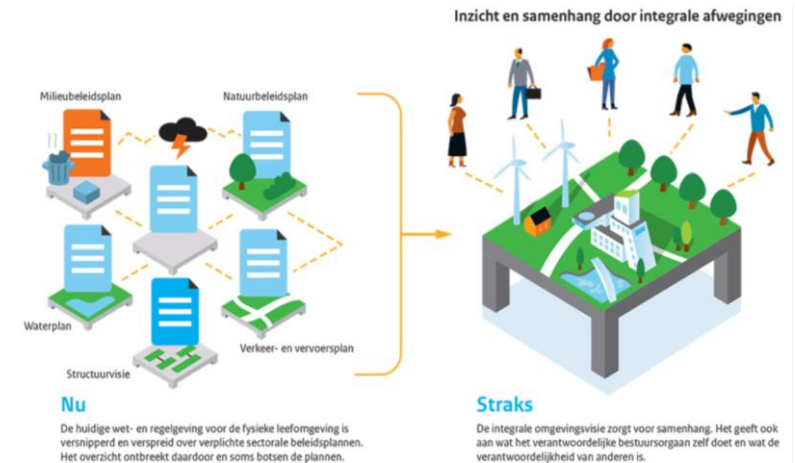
Inzicht en samenhang door integrale afwegingen

Milieubeleidsplan

Natuurbeleidsplan

Waterplan

Verkeer- en vervoersplan

Structuurvisie

Nu

De huidige wet- en regelgeving voor de fysieke leefomgeving is versnipperd en verspreid over verplichte sectorale beleidsplannen. Het overzicht ontbreekt daardoor en soms botsen de plannen.

Straks

De integrale omgevingsvisie zorgt voor samenhang. Het geeft ook aan wat het verantwoordelijke bestuursorgaan zelf doet en wat de verantwoordelijkheid van anderen is.